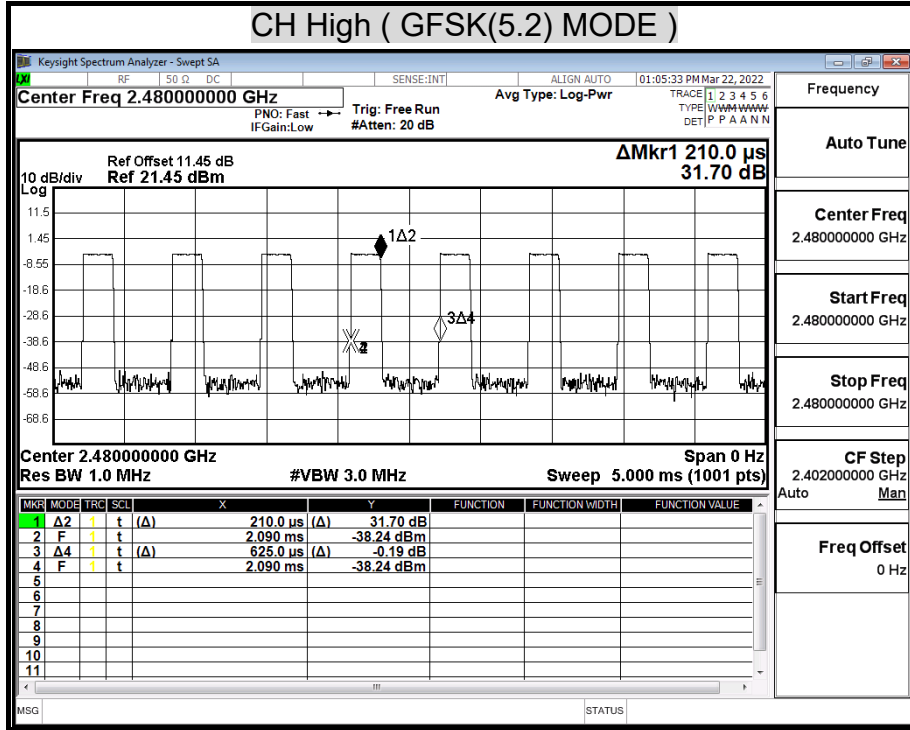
CH High ( GFSK(5.2) MODE )

Keysight Spectrum Analyzer - Swept SA

RF | 50 Ω DC | SENSE:INT | ALIGN AUTO | 01:05:33 PM Mar 22, 2022

Center Freq 2.480000000 GHz

PNO: Fast
IFGain:Low

Trig: Free Run
#Atten: 20 dB

Avg Type: Log-Pwr

TRACE 1 2 3 4 5 6
TYPE WWWWWW
DET P P A A N N

Frequency

Ref Offset 11.45 dB
10 dB/div Ref 21.45 dBm
Log

ΔMkr1 210.0 µs
31.70 dB

11.5
1.45
-8.55
-18.6
-28.6
-38.6
-48.6
-58.6
-68.6

1Δ2
3Δ4
4
2

Center 2.480000000 GHz
Res BW 1.0 MHz
#VBW 3.0 MHz
Span 0 Hz
Sweep 5.000 ms (1001 pts)

Auto Tune

Center Freq
2.480000000 GHz

Start Freq
2.480000000 GHz

Stop Freq
2.480000000 GHz

CF Step
2.402000000 GHz
Auto Man

Freq Offset
0 Hz

| MKR | MODE | TRC | SCL | X | | Y | | FUNCTION | FUNCTION WIDTH | FUNCTION VALUE |
|---|---|---|---|---|---|---|---|---|---|---|
| 1 | Δ2 | 1 | t | (Δ) | 210.0 µs | (Δ) | 31.70 dB | | | |
| 2 | F | 1 | t | | 2.090 ms | | -38.24 dBm | | | |
| 3 | Δ4 | 1 | t | (Δ) | 625.0 µs | (Δ) | -0.19 dB | | | |
| 4 | F | 1 | t | | 2.090 ms | | -38.24 dBm | | | |
| 5 | | | | | | | | | | |
| 6 | | | | | | | | | | |
| 7 | | | | | | | | | | |
| 8 | | | | | | | | | | |
| 9 | | | | | | | | | | |
| 10 | | | | | | | | | | |
| 11 | | | | | | | | | | |

MSG
STATUS